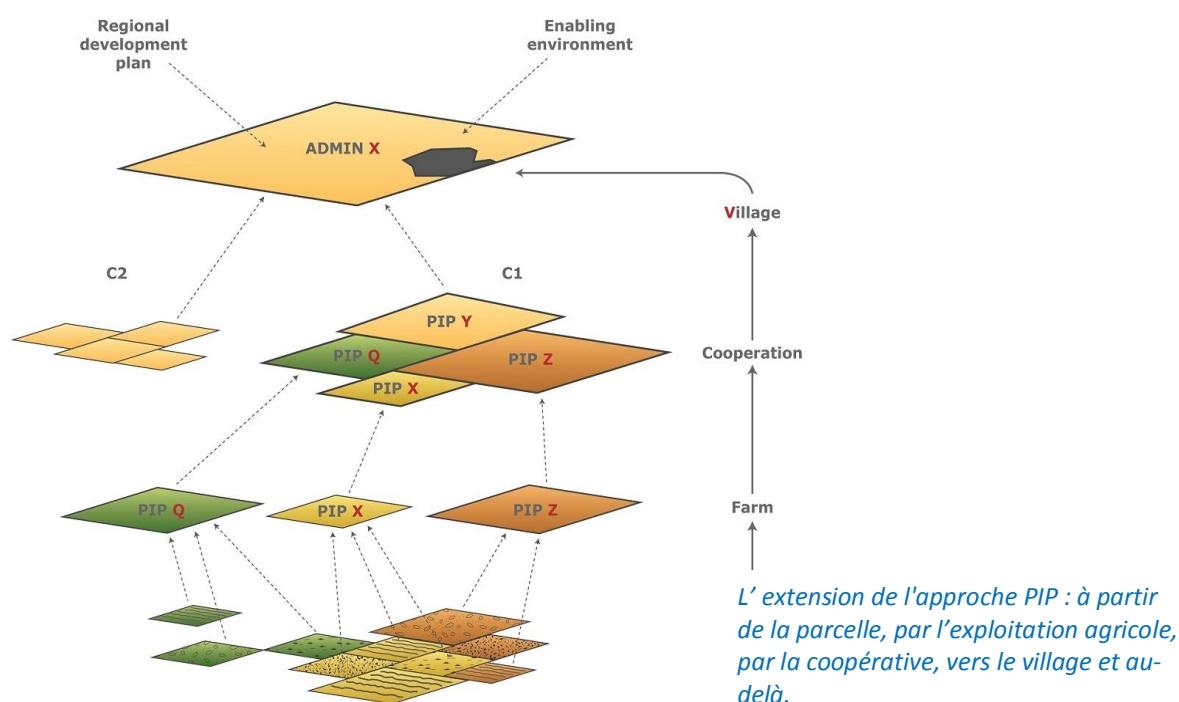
Regional development plan

Enabling environment

ADMIN X

Village

C2

C1

PIP Y

PIP Q

PIP Z

PIP X

Cooperation

PIP Q

PIP X

PIP Z

Farm

L’ extension de l'approche PIP : à partir de la parcelle, par l’exploitation agricole, par la coopérative, vers le village et au-delà.